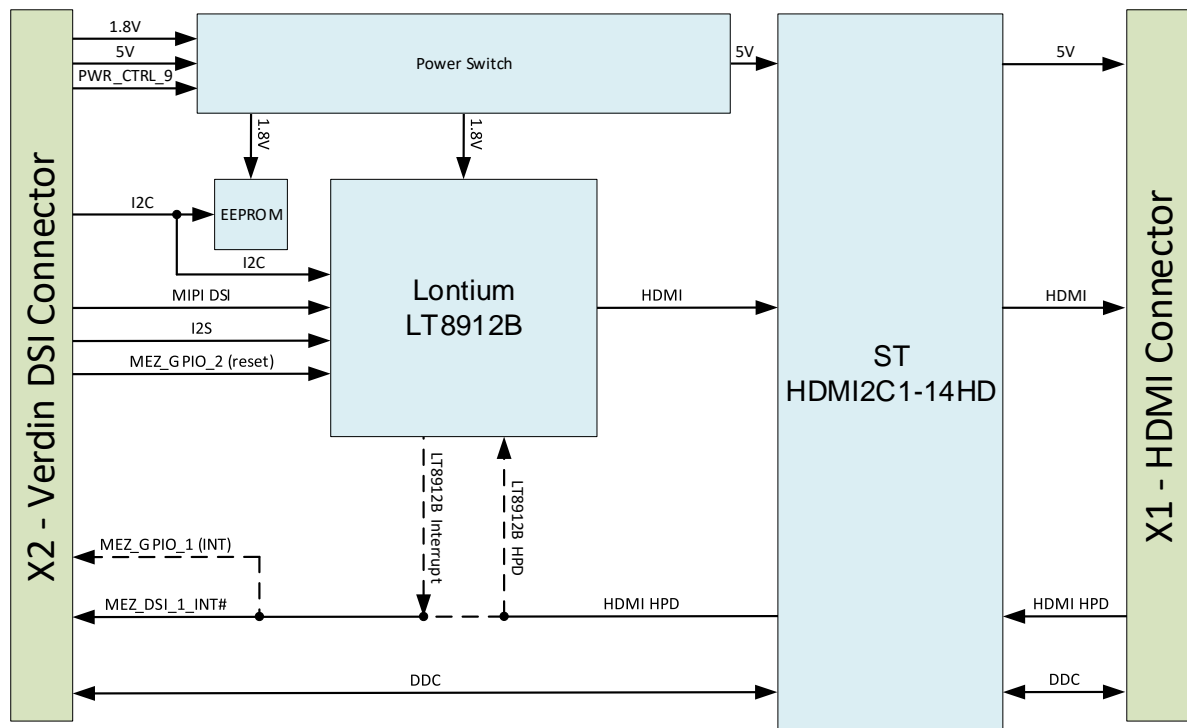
X2 - Verdin DSI Connector

1.8V
5V
PWR_CTRL_9

Power Switch

5V

1.8V

1.8V

I2C

EEPROM

I2C

MIPI DSI

I2S

MEZ_GPIO_2 (reset)

Lontium
LT8912B

HDMI

ST
HDMI2C1-14HD

5V

HDMI

LT8912B Interrupt

LT8912B HPD

MEZ_GPIO_1 (INT)

MEZ_DSI_1_INT#

HDMI HPD

HDMI HPD

DDC

DDC

X1 - HDMI Connector